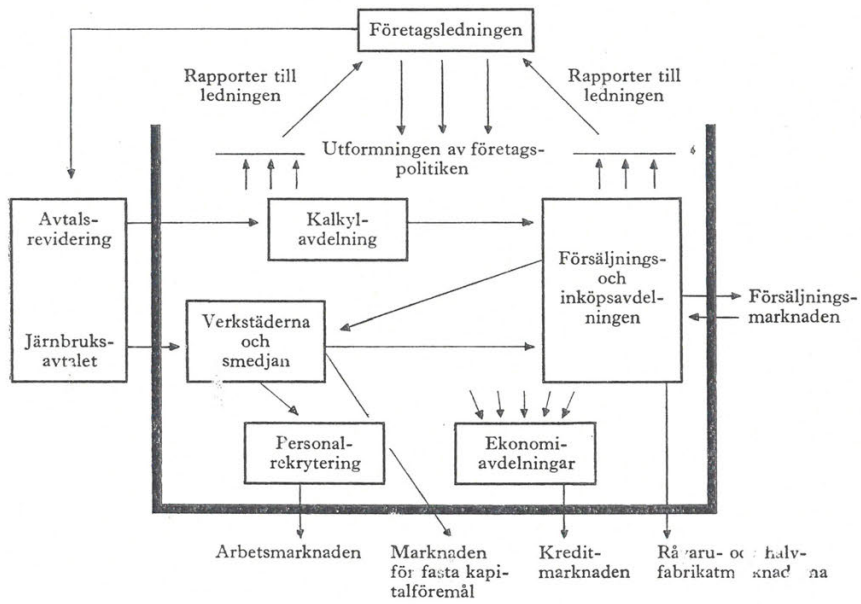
Företagsledningen

Rapporter till ledningen

Rapporter till ledningen

Utformningen av företagspolitiken

Avtalsrevidering

Järnbruksavtalet

Kalkylavdelning

Försäljnings- och inköpsavdelningen

Försäljningsmarknaden

Verkstäderna och smedjan

Personalrekrytering

Ekonomiavdelningar

Arbetsmarknaden

Marknaden för fasta kapitalföremål

Kreditmarknaden

Råvaru- oc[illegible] halvfabrikatm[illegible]knad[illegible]na